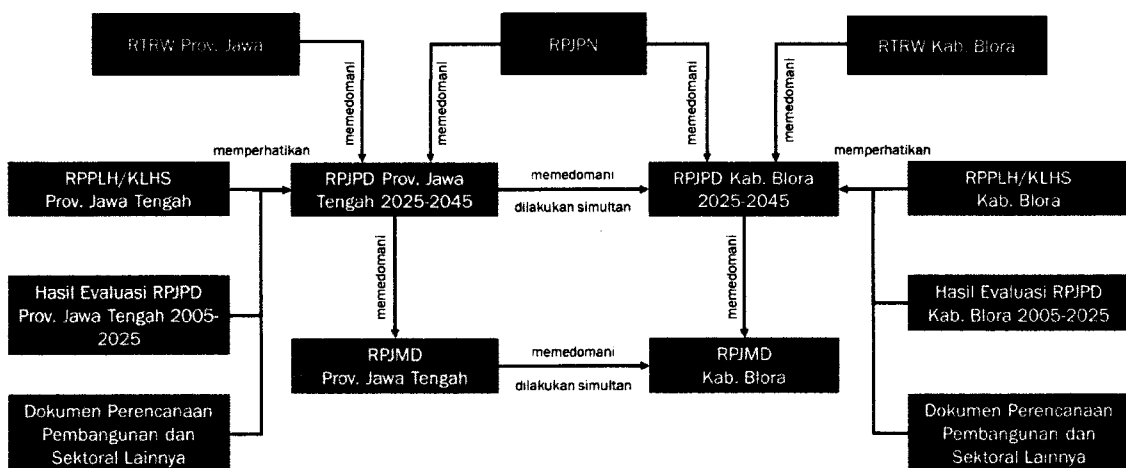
RTRW Prov. Jawa

RPJPN

RTRW Kab. Blora

memedomani

memedomani

memedomani

memedomani

memperhatikan

memperhatikan

RPPLH/KLHS Prov. Jawa Tengah

RPJPD Prov. Jawa Tengah 2025-2045

memedomani

dilakukan simultan

RPJPD Kab. Blora 2025-2045

RPPLH/KLHS Kab. Blora

memedomani

memedomani

Hasil Evaluasi RPJPD Prov. Jawa Tengah 2005-2025

Hasil Evaluasi RPJPD Kab. Blora 2005-2025

RPJMD Prov. Jawa Tengah

memedomani

dilakukan simultan

RPJMD Kab. Blora

Dokumen Perencanaan Pembangunan dan Sektoral Lainnya

Dokumen Perencanaan Pembangunan dan Sektoral Lainnya